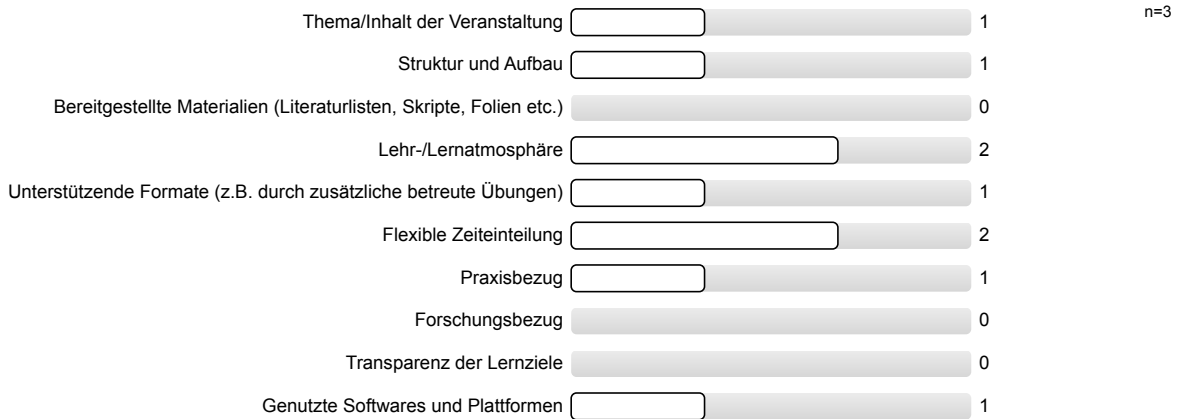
n=3

| | |
|---|---|
| Thema/Inhalt der Veranstaltung | 1 |
| Struktur und Aufbau | 1 |
| Bereitgestellte Materialien (Literaturlisten, Skripte, Folien etc.) | 0 |
| Lehr-/Lernatmosphäre | 2 |
| Unterstützende Formate (z.B. durch zusätzliche betreute Übungen) | 1 |
| Flexible Zeiteinteilung | 2 |
| Praxisbezug | 1 |
| Forschungsbezug | 0 |
| Transparenz der Lernziele | 0 |
| Genutzte Softwares und Plattformen | 1 |